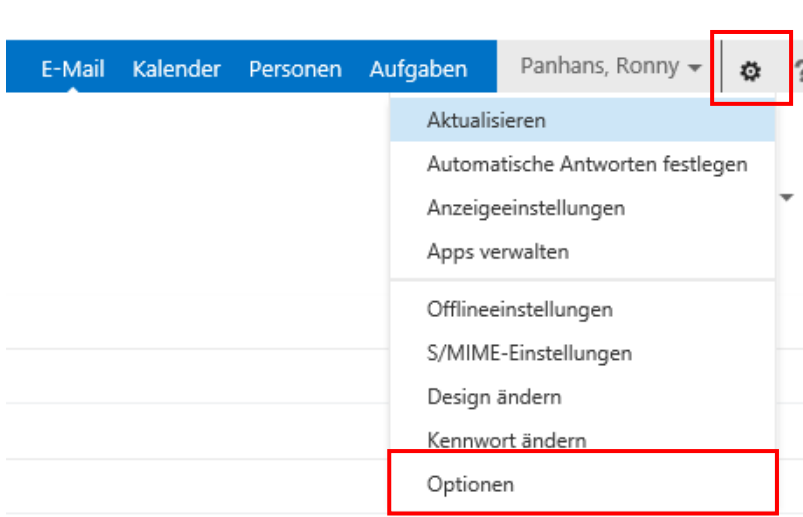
E-Mail Kalender Personen Aufgaben Panhans, Ronny

Aktualisieren
Automatische Antworten festlegen
Anzeigeeinstellungen
Apps verwalten

Offlineeinstellungen
S/MIME-Einstellungen
Design ändern
Kennwort ändern
Optionen